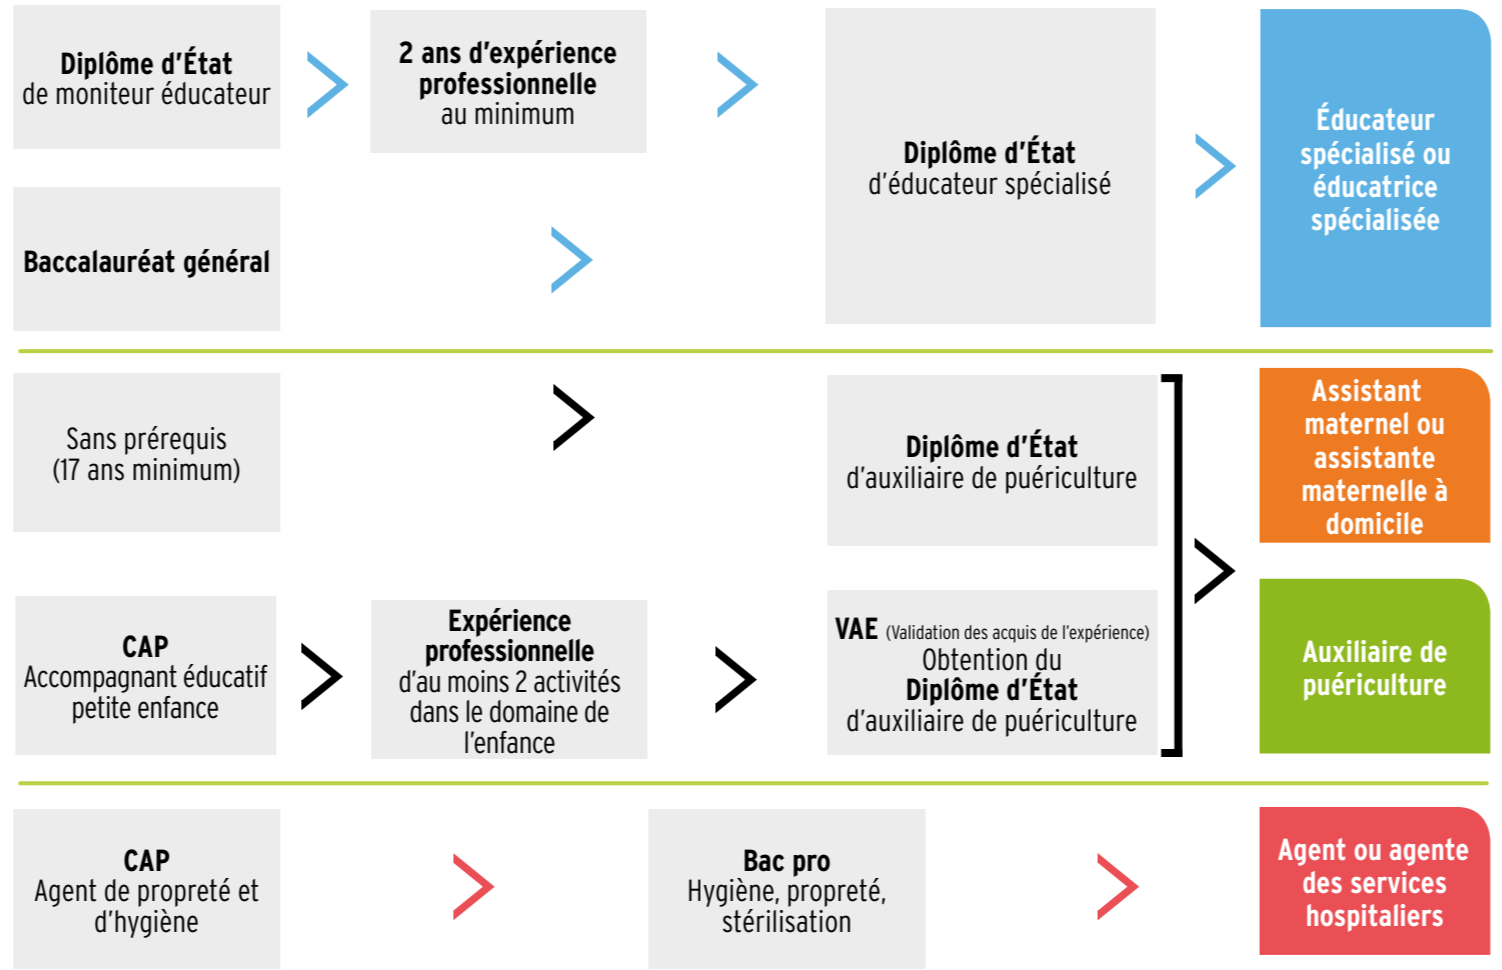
Diplôme d'État de moniteur éducateur

2 ans d'expérience professionnelle au minimum

Baccalauréat général

Diplôme d'État d'éducateur spécialisé

Éducateur spécialisé ou éducatrice spécialisée

Sans prérequis (17 ans minimum)

Diplôme d'État d'auxiliaire de puériculture

Assistant maternel ou assistante maternelle à domicile

CAP Accompagnant éducatif petite enfance

Expérience professionnelle d'au moins 2 activités dans le domaine de l'enfance

VAE (Validation des acquis de l'expérience) Obtention du Diplôme d'État d'auxiliaire de puériculture

Auxiliaire de puériculture

CAP Agent de propreté et d'hygiène

Bac pro Hygiène, propreté, stérilisation

Agent ou agente des services hospitaliers